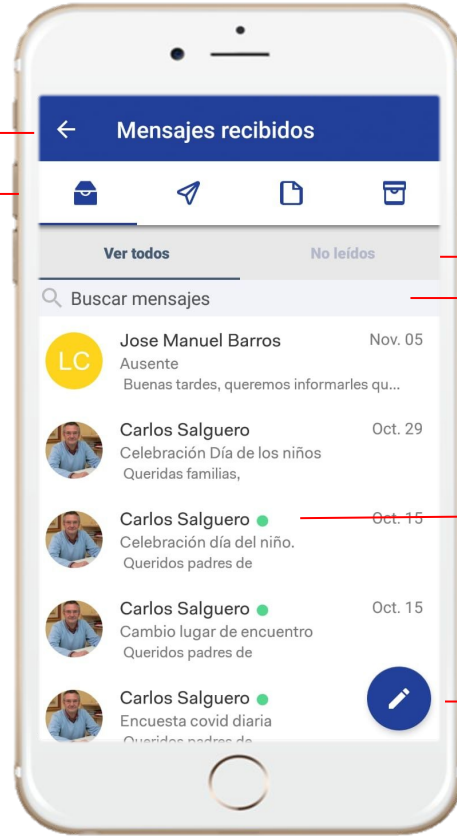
Mensajes recibidos

Ver todos

No leídos

Buscar mensajes

LC

Jose Manuel Barros

Nov. 05

Ausente

Buenas tardes, queremos informarles qu...

Carlos Salguero

Oct. 29

Celebración Día de los niños

Queridas familias,

Carlos Salguero

Oct. 15

Celebración día del niño.

Queridos padres de

Carlos Salguero

Oct. 15

Cambio lugar de encuentro

Queridos padres de

Carlos Salguero

Encuesta covid diaria

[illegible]